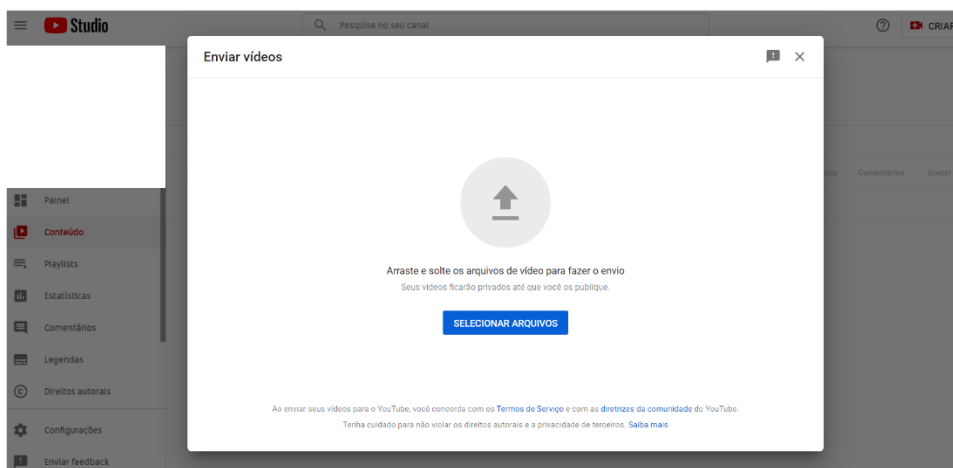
Studio

Pesquise no seu canal

CRIAR

Painel

Conteúdo

Playlists

Estatísticas

Comentários

Legendas

Direitos autorais

Configurações

Enviar feedback

Comentários

Gostei

Enviar vídeos

Arraste e solte os arquivos de vídeo para fazer o envio

Seus vídeos ficarão privados até que você os publique.

SELECIONAR ARQUIVOS

Ao enviar seus vídeos para o YouTube, você concorda com os Termos de Serviço e com as diretrizes da comunidade do YouTube.

Tenha cuidado para não violar os direitos autorais e a privacidade de terceiros. Saiba mais